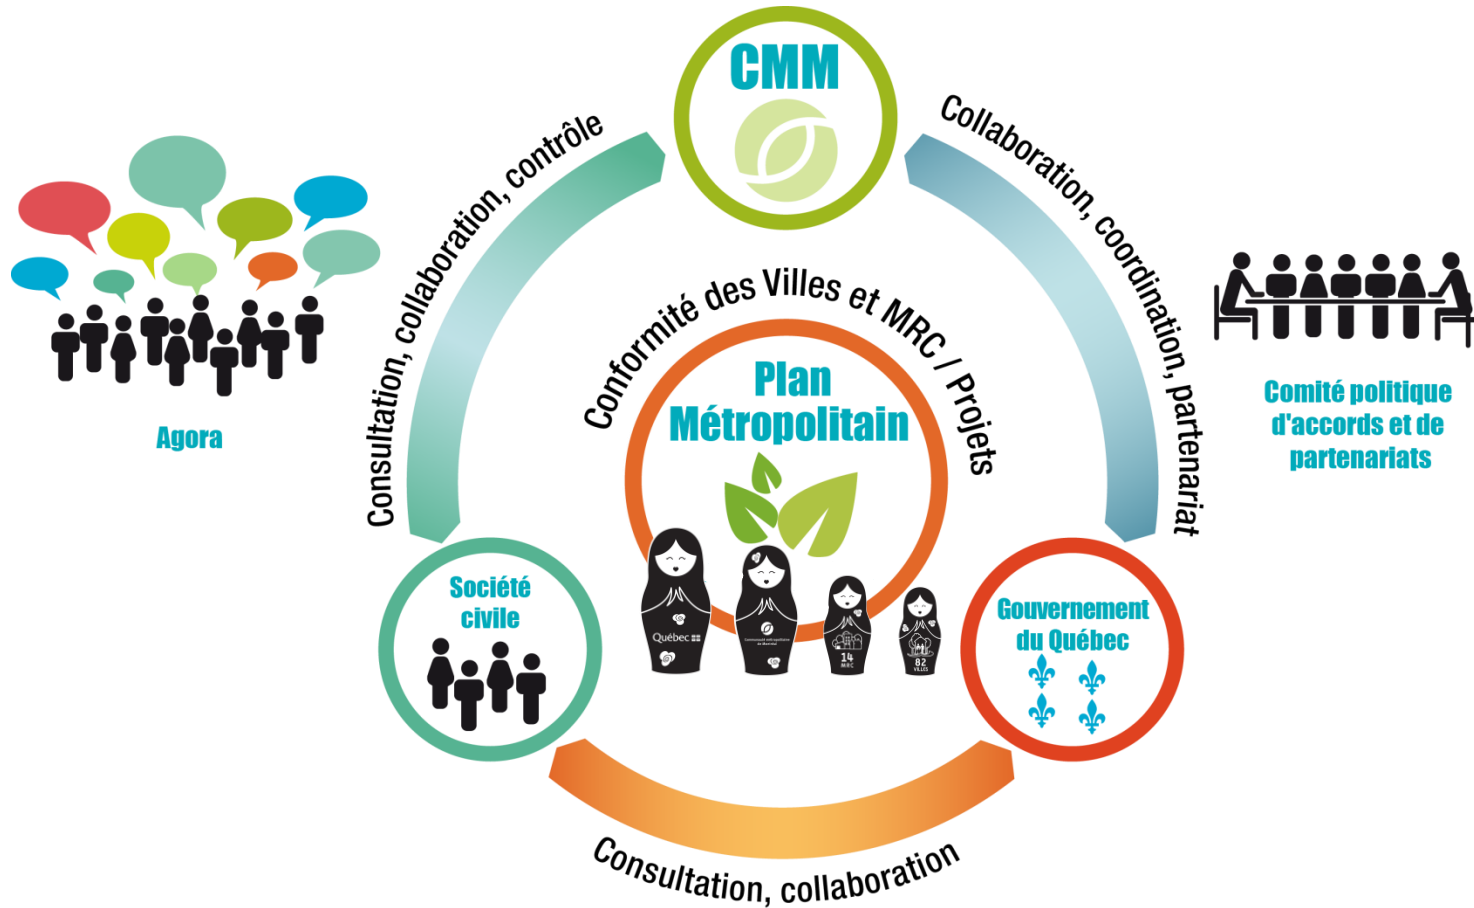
CMM

Consultation, collaboration, contrôle

Collaboration, coordination, partenariat

Agora

Comité politique d'accords et de partenariats

Conformité des Villes et MRC / Projets

Plan Métropolitain

Québec

14 MRC

82 VILLES

Société civile

Gouvernement du Québec

Consultation, collaboration